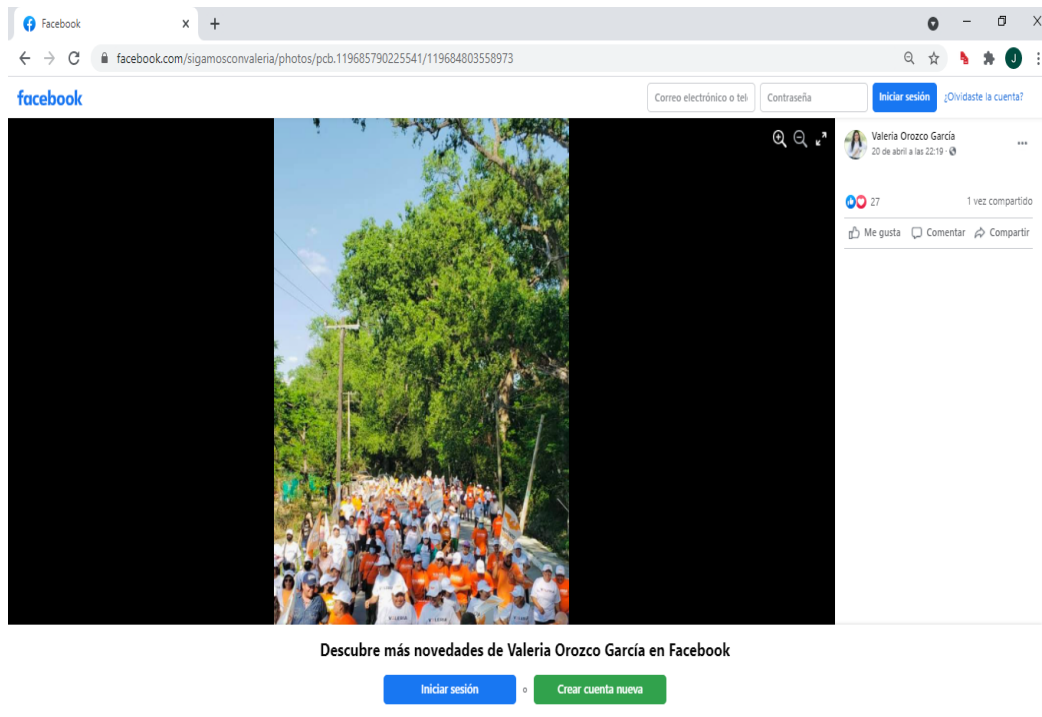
Facebook

facebook.com/sigamosconvaleria/photos/pcb.119685790225541/119684803558973

facebook

Correo electrónico o tel

Contraseña

Iniciar sesión

¿Olvidaste la cuenta?

Valeria Orozco García

20 de abril a las 22:19 ·

27

1 vez compartido

Me gusta

Comentar

Compartir

Descubre más novedades de Valeria Orozco García en Facebook

Iniciar sesión

o

Crear cuenta nueva